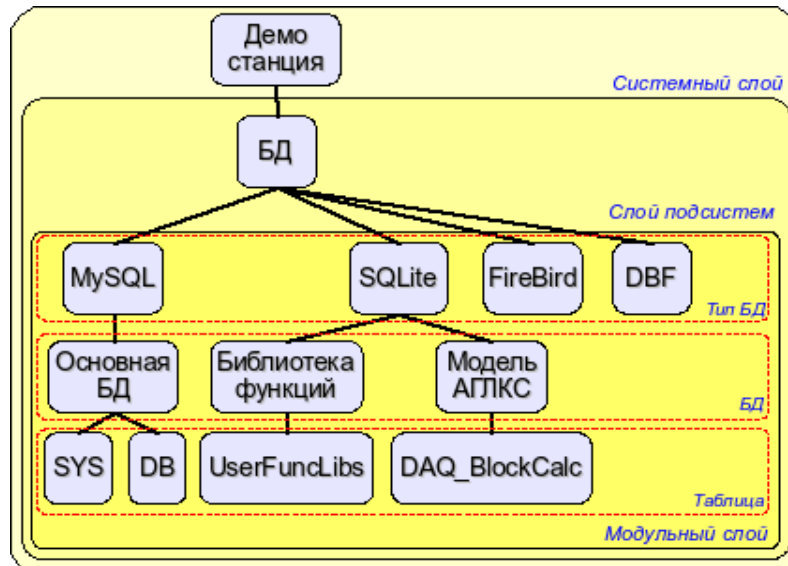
Демо станция

Системный слой

БД

Слой подсистем

MySQL

SQLite

FireBird

DBF

Тип БД

Основная БД

Библиотека функций

Модель АГЛКС

БД

SYS

DB

UserFuncLibs

DAQ_BlockCalc

Таблица

Модульный слой